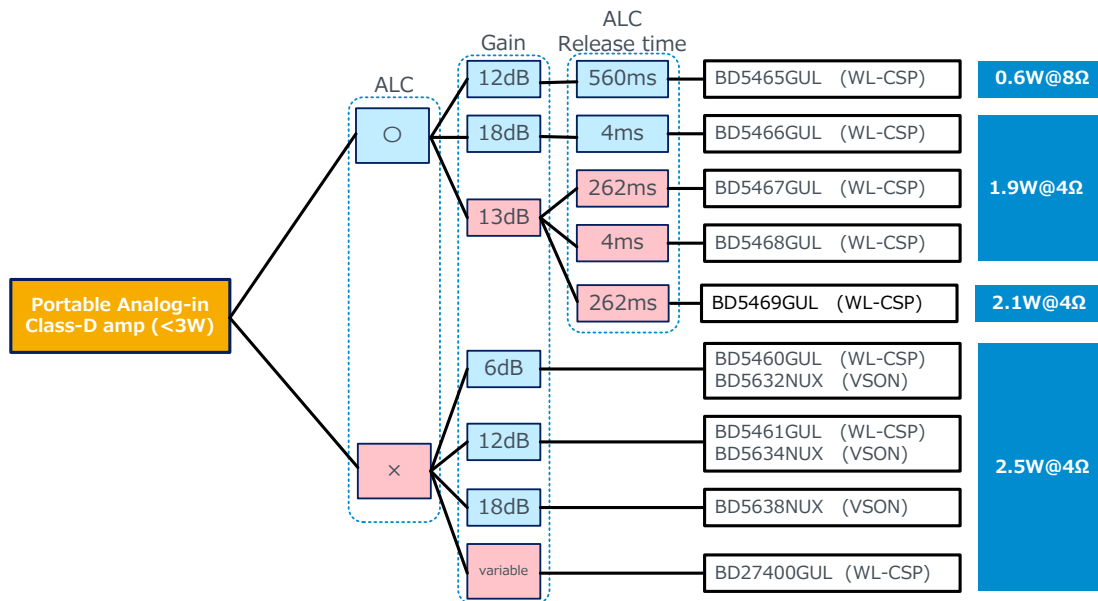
Portable Analog-in Class-D amp (<3W)

ALC

○

×

Gain

12dB

18dB

13dB

6dB

12dB

18dB

variable

ALC Release time

560ms

4ms

262ms

4ms

262ms

BD5465GUL (WL-CSP)

BD5466GUL (WL-CSP)

BD5467GUL (WL-CSP)

BD5468GUL (WL-CSP)

BD5469GUL (WL-CSP)

BD5460GUL (WL-CSP)
BD5632NUX (VSON)

BD5461GUL (WL-CSP)
BD5634NUX (VSON)

BD5638NUX (VSON)

BD27400GUL (WL-CSP)

0.6W@8Ω

1.9W@4Ω

2.1W@4Ω

2.5W@4Ω